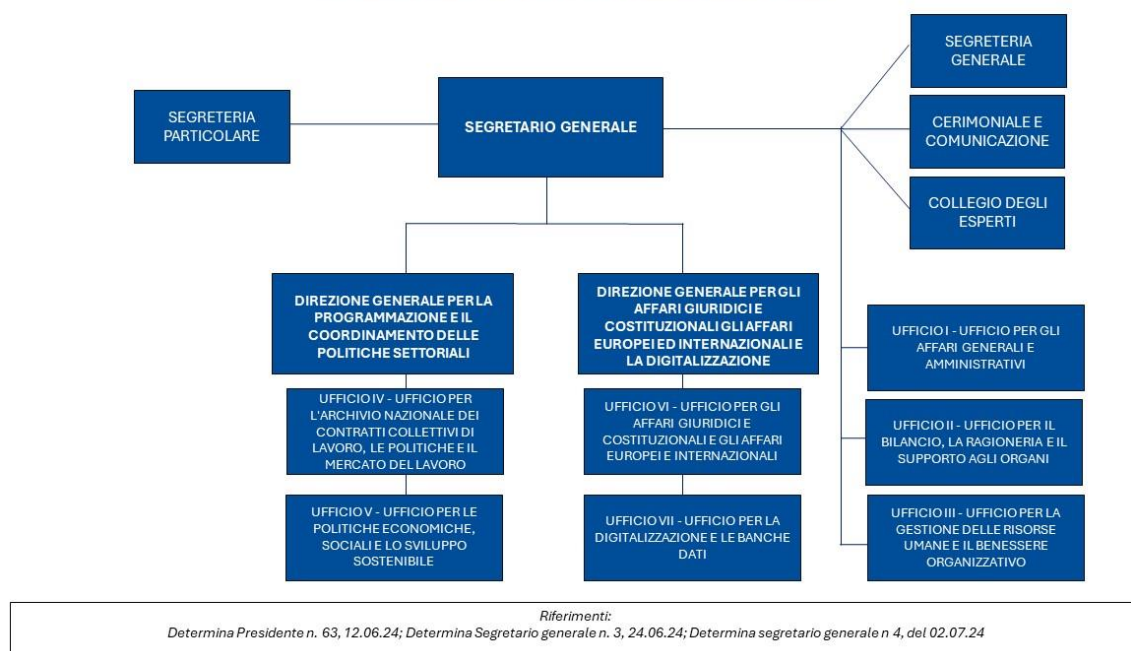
SEGRETERIA PARTICOLARE

SEGRETARIO GENERALE

SEGRETERIA GENERALE

CERIMONIALE E COMUNICAZIONE

COLLEGIO DEGLI ESPERTI

DIREZIONE GENERALE PER LA PROGRAMMAZIONE E IL COORDINAMENTO DELLE POLITICHE SETTORIALI

UFFICIO IV - UFFICIO PER L'ARCHIVIO NAZIONALE DEI CONTRATTI COLLETTIVI DI LAVORO, LE POLITICHE E IL MERCATO DEL LAVORO

UFFICIO V - UFFICIO PER LE POLITICHE ECONOMICHE, SOCIALI E LO SVILUPPO SOSTENIBILE

DIREZIONE GENERALE PER GLI AFFARI GIURIDICI E COSTITUZIONALI GLI AFFARI EUROPEI ED INTERNAZIONALI E LA DIGITALIZZAZIONE

UFFICIO VI - UFFICIO PER GLI AFFARI GIURIDICI E COSTITUZIONALI E GLI AFFARI EUROPEI E INTERNAZIONALI

UFFICIO VII - UFFICIO PER LA DIGITALIZZAZIONE E LE BANCHE DATI

UFFICIO I - UFFICIO PER GLI AFFARI GENERALI E AMMINISTRATIVI

UFFICIO II - UFFICIO PER IL BILANCIO, LA RAGIONERIA E IL SUPPORTO AGLI ORGANI

UFFICIO III - UFFICIO PER LA GESTIONE DELLE RISORSE UMANE E IL BENESSERE ORGANIZZATIVO

Riferimenti:
Determina Presidente n. 63, 12.06.24; Determina Segretario generale n. 3, 24.06.24; Determina segretario generale n 4, del 02.07.24